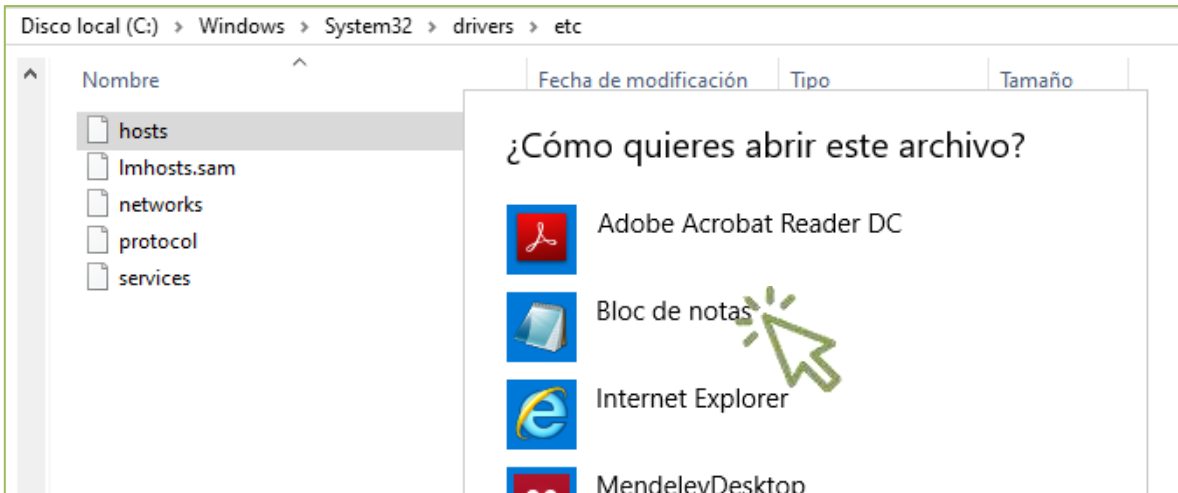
Disco local (C:) › Windows › System32 › drivers › etc

Nombre

Fecha de modificación

Tipo

Tamaño

hosts

lmhosts.sam

networks

protocol

services

¿Cómo quieres abrir este archivo?

Adobe Acrobat Reader DC

Bloc de notas

Internet Explorer

MendeleyDesktop